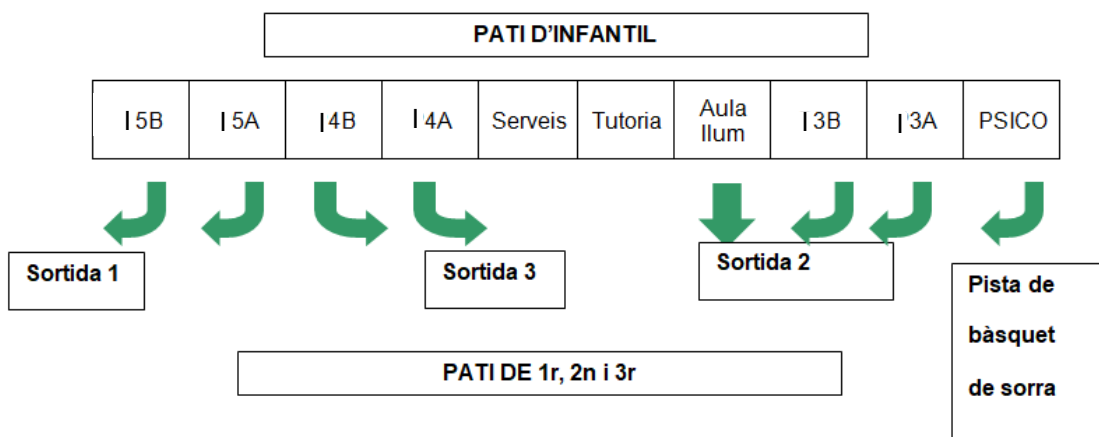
PATI D'INFANTIL

| I5B | I5A | I4B | I4A | Serveis | Tutoria | Aula Ilum | I3B | I3A | PSICO |
|---|---|---|---|---|---|---|---|---|---|

Sortida 1

Sortida 3

Sortida 2

Pista de bàsquet de sorra

PATI DE 1r, 2n i 3r